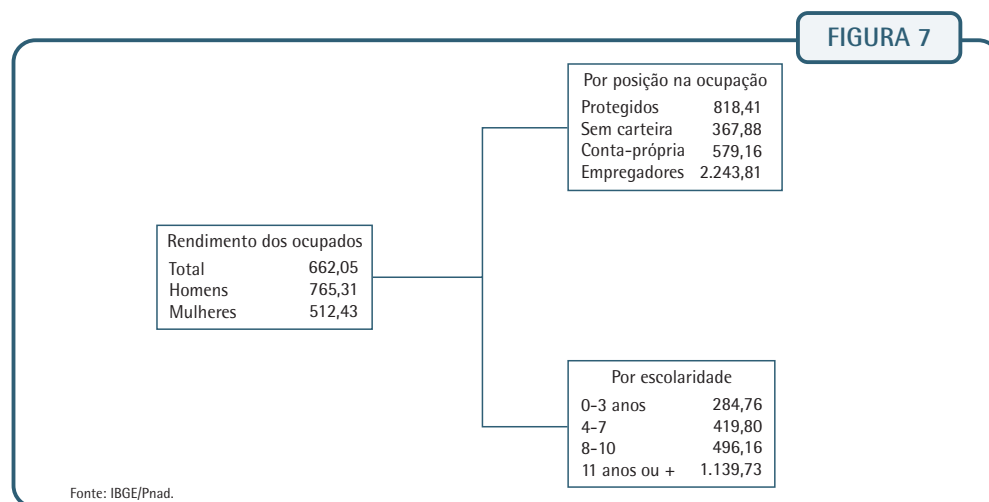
FIGURA 7

Rendimento dos ocupados

| | |
|---|---|
| Total | 662,05 |
| Homens | 765,31 |
| Mulheres | 512,43 |

Por posição na ocupação

| | |
|---|---|
| Protegidos | 818,41 |
| Sem carteira | 367,88 |
| Conta-própria | 579,16 |
| Empregadores | 2.243,81 |

Por escolaridade

| | |
|---|---|
| 0-3 anos | 284,76 |
| 4-7 | 419,80 |
| 8-10 | 496,16 |
| 11 anos ou + | 1.139,73 |

Fonte: IBGE/Pnad.